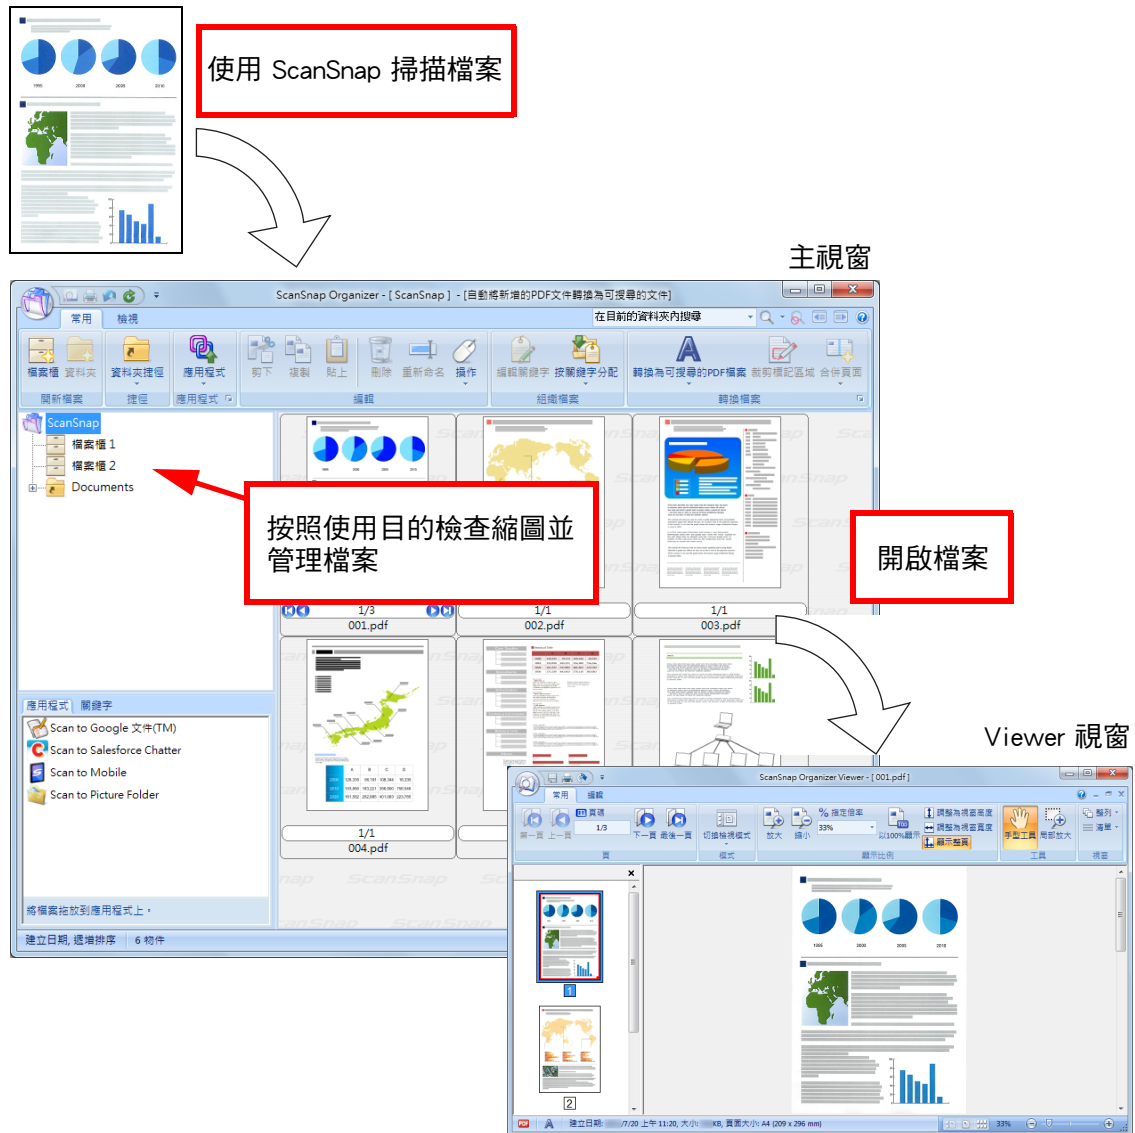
使用 ScanSnap 掃描檔案

主視窗

ScanSnap Organizer - [ ScanSnap ] - [自動將新增的PDF文件轉換為可搜尋的文件]

常用 檢視

在目前的資料夾內搜尋

檔案櫃 資料夾 | 資料夾捷徑 | 應用程式 | 剪下 複製 貼上 | 刪除 重新命名 操作 | 編輯關鍵字 按關鍵字分配 | 轉換為可搜尋的PDF檔案 裁剪標記區域 合併頁面

開新檔案 捷徑 應用程式 編輯 組織檔案 轉換檔案

ScanSnap
檔案櫃 1
檔案櫃 2
Documents

按照使用目的檢查縮圖並管理檔案

開啟檔案

1/3
001.pdf
1/1
002.pdf
1/1
003.pdf
1/1
004.pdf

應用程式 關鍵字
Scan to Google 文件(TM)
Scan to Salesforce Chatter
Scan to Mobile
Scan to Picture Folder

將檔案拖放到應用程式上。

建立日期, 遞增排序 6 物件

Viewer 視窗

ScanSnap Organizer Viewer - [ 001.pdf ]

常用 編輯

頁碼 1/3 第一頁 上一頁 下一頁 最後一頁 | 切換檢視模式 | 放大 縮小 指定倍率 33% 以100%顯示 | 調整為視窗高度 調整為視窗寬度 顯示整頁 | 手型工具 局部放大 | 整列 清單

頁 模式 顯示比例 工具 排蓋

1
2

建立日期: /7/20 上午 11:20, 大小: KB, 頁面大小: A4 (209 x 296 mm) 33%